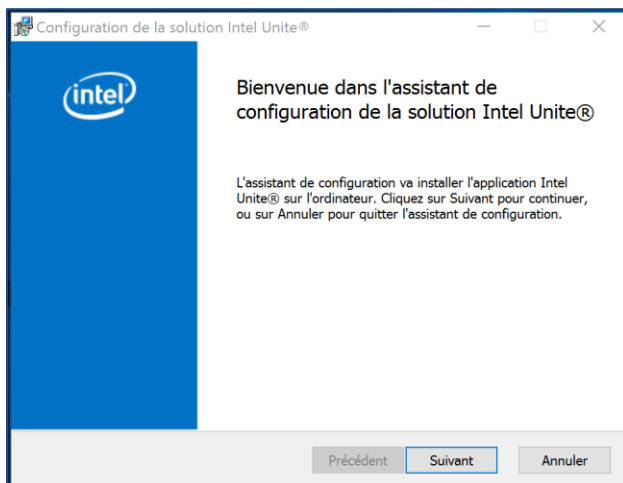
Configuration de la solution Intel Unite®

intel

Bienvenue dans l'assistant de configuration de la solution Intel Unite®

L'assistant de configuration va installer l'application Intel Unite® sur l'ordinateur. Cliquez sur Suivant pour continuer, ou sur Annuler pour quitter l'assistant de configuration.

Précédent
Suivant
Annuler